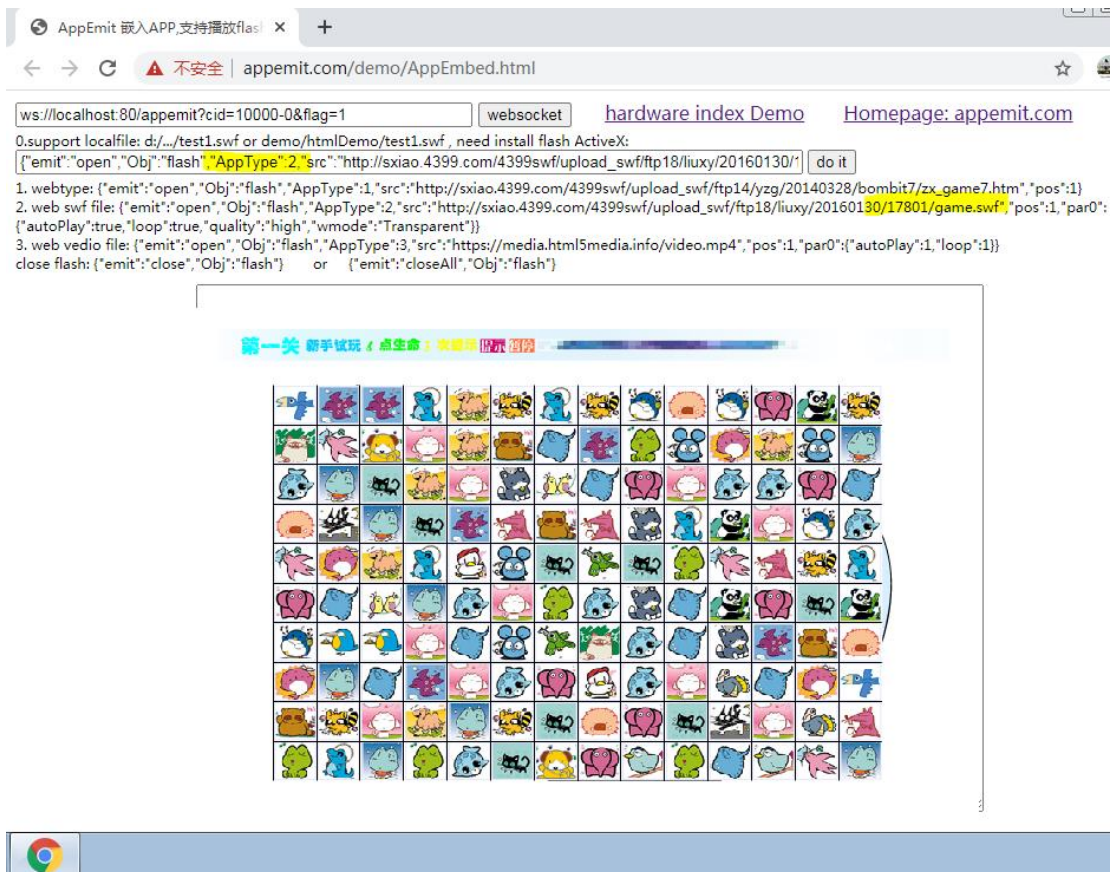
AppEmit 嵌入APP,支持播放flas ×
+
不安全 | appemit.com/demo/AppEmbed.html

ws://localhost:80/appemit?cid=10000-0&flag=1 websocket hardware index Demo Homepage: appemit.com

0.support localfile: d:/.../test1.swf or demo/htmlDemo/test1.swf , need install flash ActiveX:

{"emit":"open","Obj":"flash","AppType":2,"src":"http://sxiao.4399.com/4399swf/upload_swf/ftp18/liuxy/20160130/1 do it

1. webtype: {"emit":"open","Obj":"flash","AppType":1,"src":"http://sxiao.4399.com/4399swf/upload_swf/ftp14/yzg/20140328/bombit7/zx_game7.htm","pos":1}
2. web swf file: {"emit":"open","Obj":"flash","AppType":2,"src":"http://sxiao.4399.com/4399swf/upload_swf/ftp18/liuxy/20160130/17801/game.swf","pos":1,"par0":{"autoPlay":true,"loop":true,"quality":"high","wmode":"Transparent"}}
3. web vedio file: {"emit":"open","Obj":"flash","AppType":3,"src":"https://media.html5media.info/video.mp4","pos":1,"par0":{"autoPlay":1,"loop":1}}
close flash: {"emit":"close","Obj":"flash"} or {"emit":"closeAll","Obj":"flash"}

第一关 新手试玩 点生命 重新开始 提示 打乱